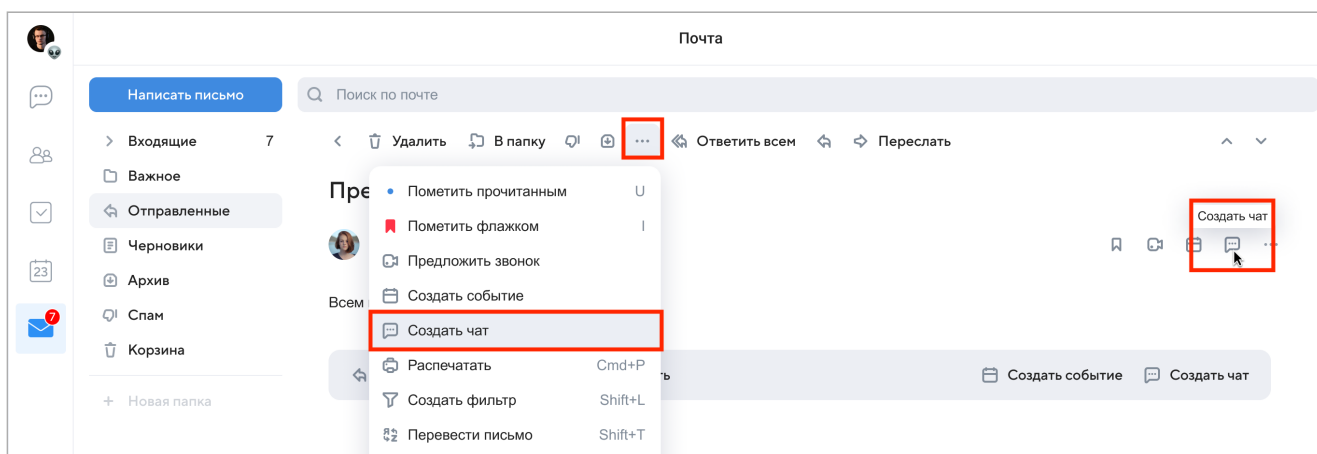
Почта

Написать письмо

Поиск по почте

Входящие 7
Важное
Отправленные
Черновики
Архив
Спам
Корзина
+ Новая папка

7

Удалить В папку Ответить всем Переслать

Пре

Всем

Пометить прочитанным U
Пометить флажком I
Предложить звонок
Создать событие
Создать чат
Распечатать Cmd+P
Создать фильтр Shift+L
Перевести письмо Shift+T

Создать чат

ть

Создать событие Создать чат